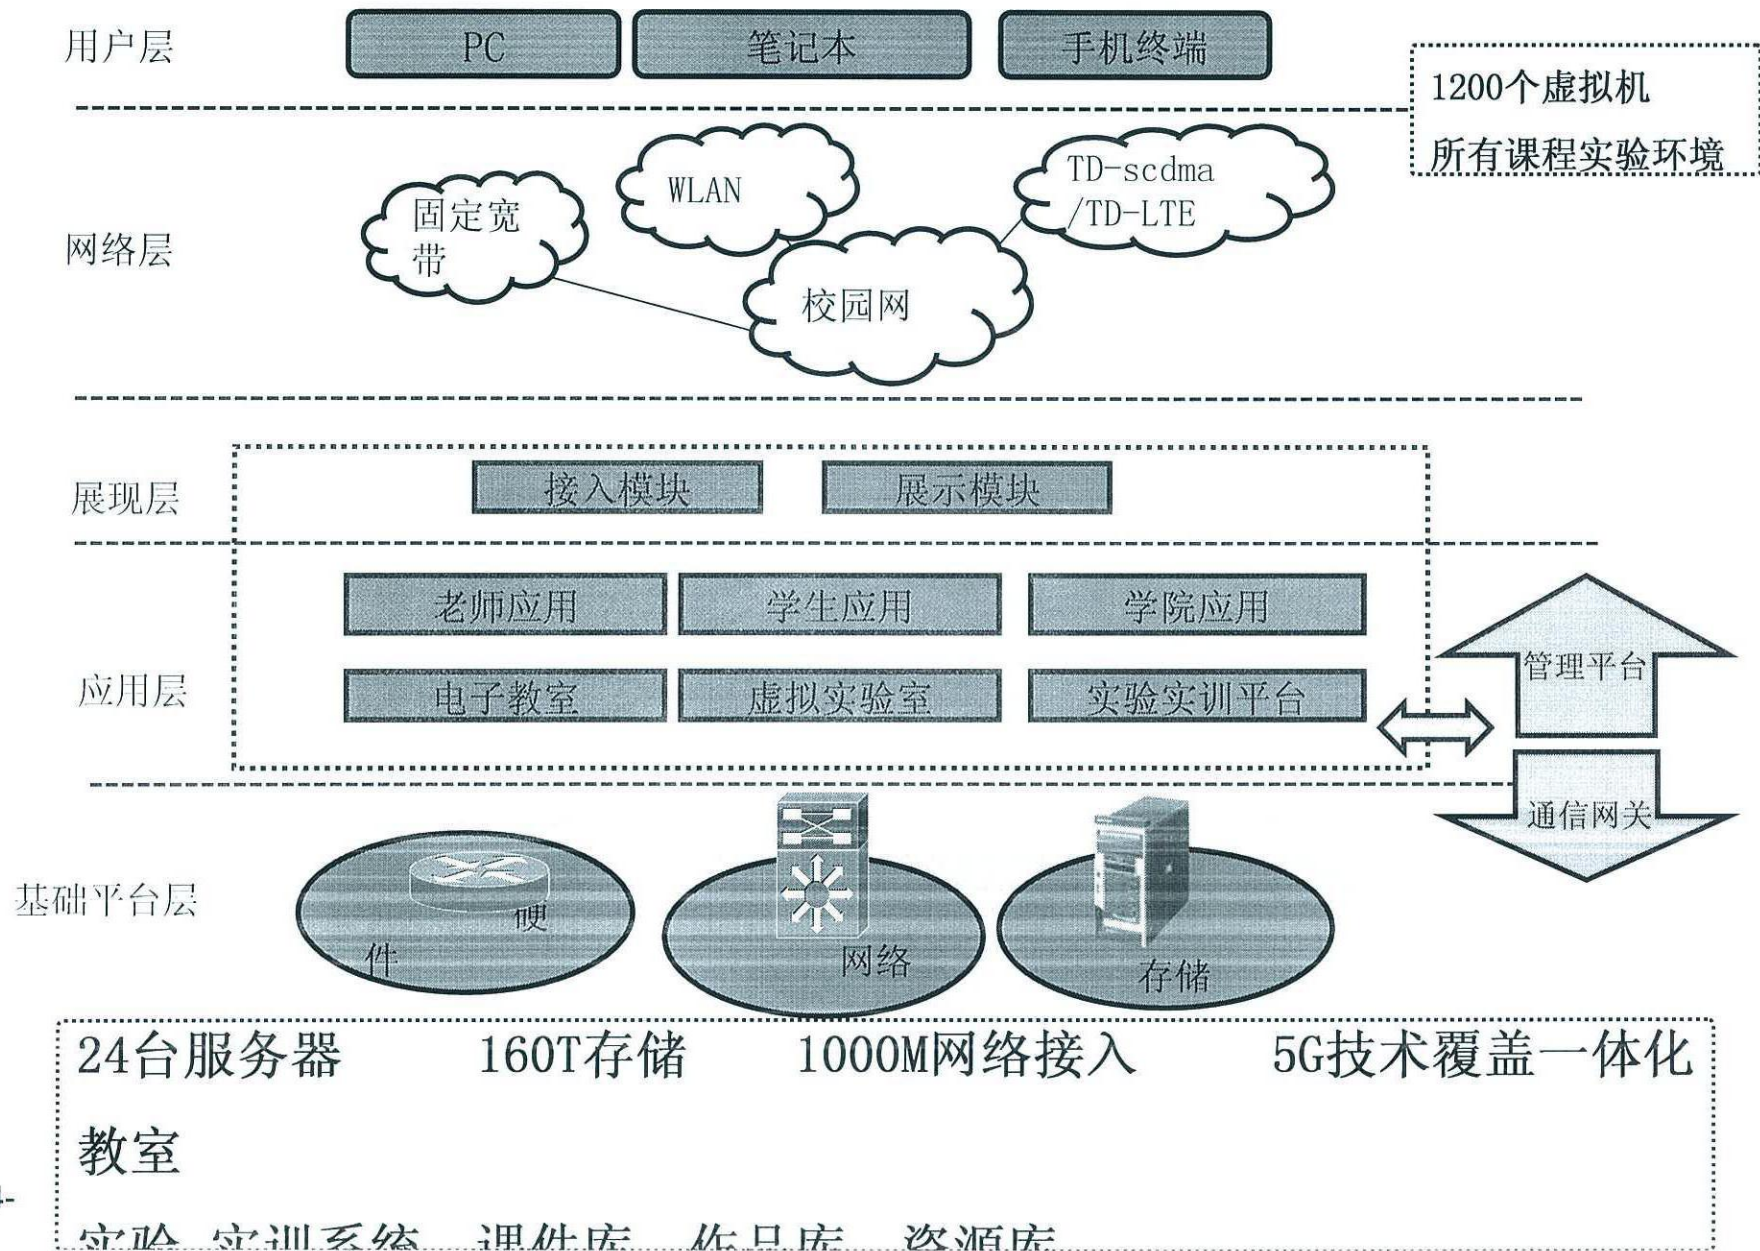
用户层
PC
笔记本
手机终端
1200个虚拟机
所有课程实验环境

网络层
固定宽带
WLAN
TD-scdma /TD-LTE
校园网

展现层
接入模块
展示模块

应用层
老师应用
学生应用
学院应用
电子教室
虚拟实验室
实验实训平台
管理平台
通信网关

基础平台层
硬件
网络
存储

24台服务器 160T存储 1000M网络接入 5G技术覆盖一体化教室

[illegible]